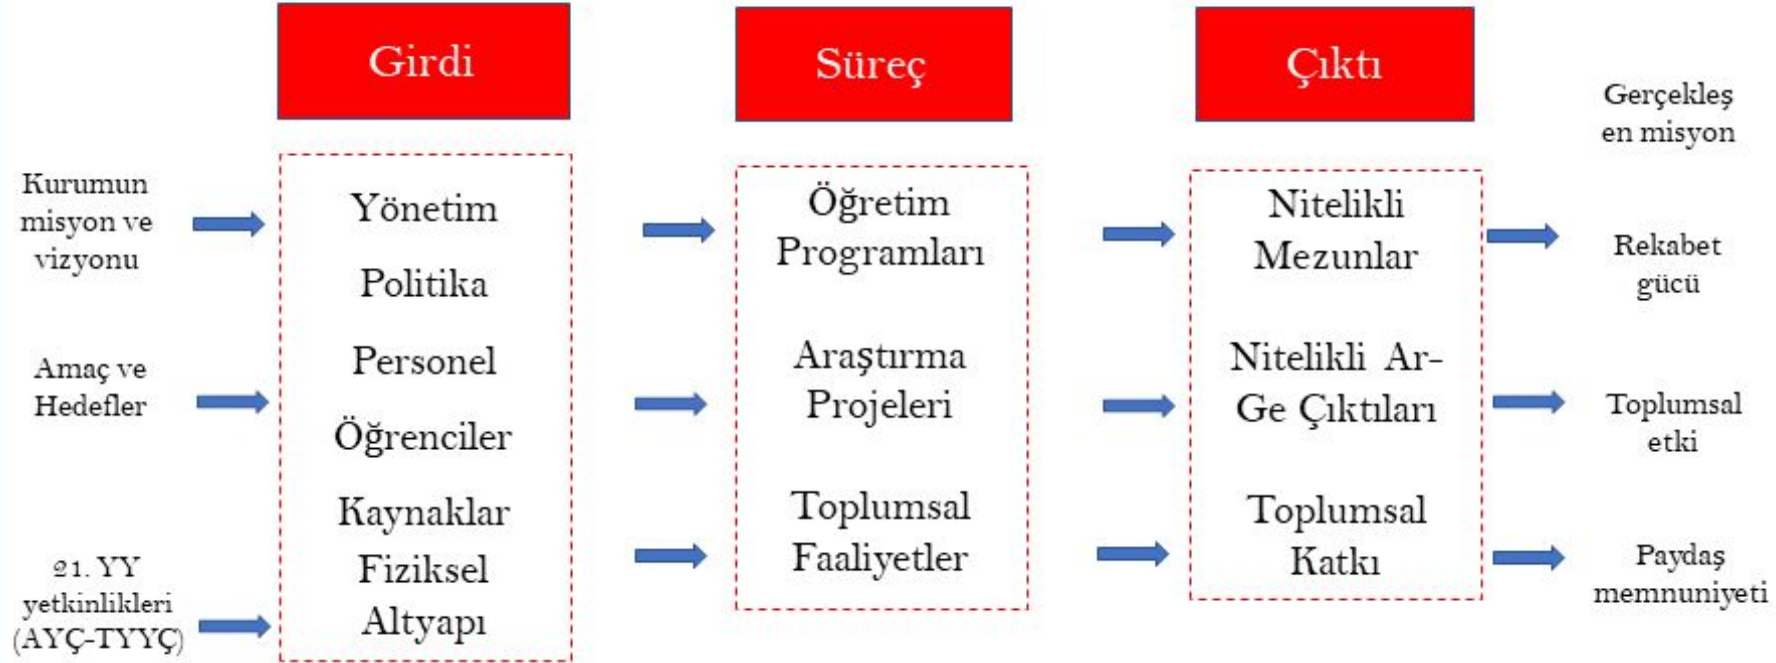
Girdi

Süreç

Çıktı

Gerçekleşen misyon

Kurumun misyon ve vizyonu

Amaç ve Hedefler

21. YY yetkinlikleri (AYÇ-TYYÇ)

Yönetim

Politika

Personel

Öğrenciler

Kaynaklar

Fiziksel Altyapı

Öğretim Programları

Araştırma Projeleri

Toplumsal Faaliyetler

Nitelikli Mezunlar

Nitelikli Ar-Ge Çıktıları

Toplumsal Katkı

Rekabet gücü

Toplumsal etki

Paydaş memnuniyeti